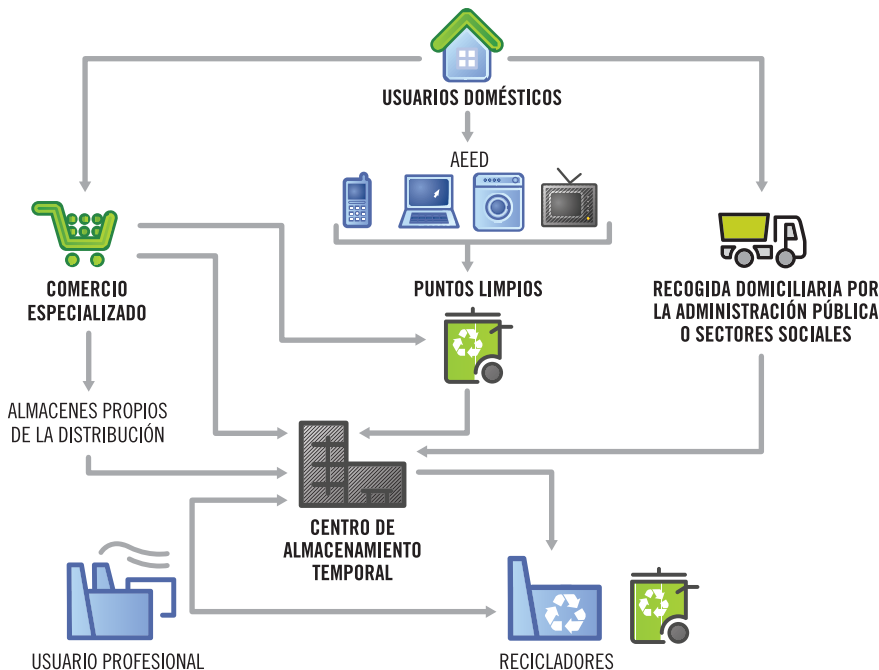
USUARIOS DOMÉSTICOS

AEED

COMERCIO ESPECIALIZADO

PUNTOS LIMPIOS

RECOGIDA DOMICILIARIA POR LA ADMINISTRACIÓN PÚBLICA O SECTORES SOCIALES

ALMACENES PROPIOS DE LA DISTRIBUCIÓN

CENTRO DE ALMACENAMIENTO TEMPORAL

USUARIO PROFESIONAL

RECICLADORES